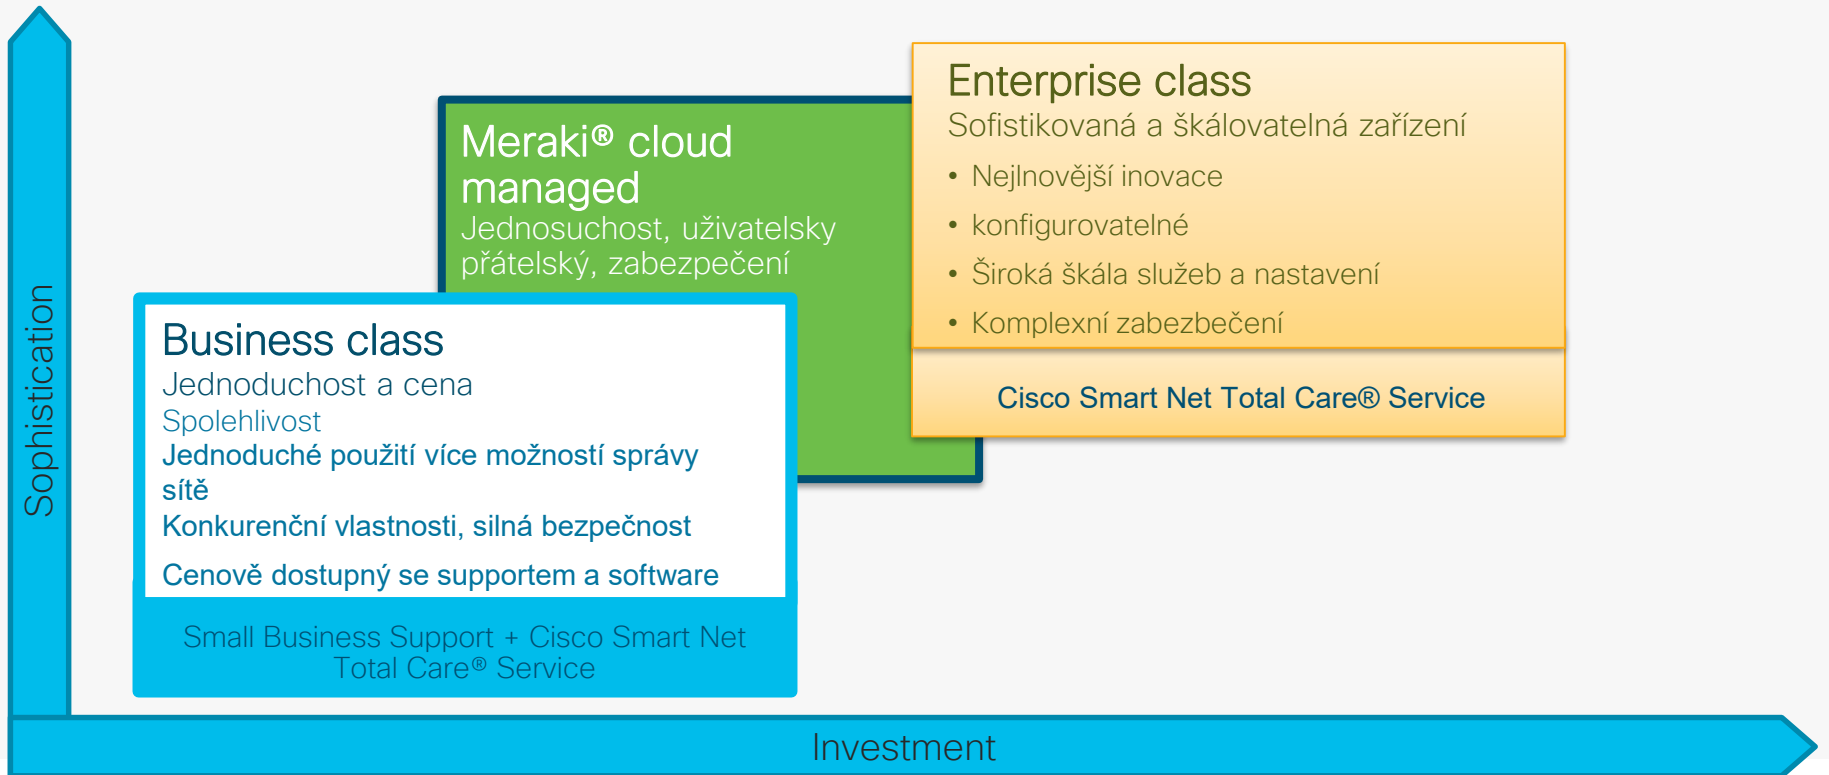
Sophistication

Meraki® cloud managed
Jednosuchost, uživatelsky přátelský, zabezpečení

Enterprise class
Sofistikovaná a škálovatelná zařízení
• Nejlnovější inovace
• konfigurovatelné
• Široká škála služeb a nastavení
• Komplexní zabezbečení

Cisco Smart Net Total Care® Service

Business class
Jednoduchost a cena
Spolehlivost
Jednoduché použití více možností správy sítě
Konkurenční vlastnosti, silná bezpečnost
Cenově dostupný se supportem a software

Small Business Support + Cisco Smart Net Total Care® Service

Investment